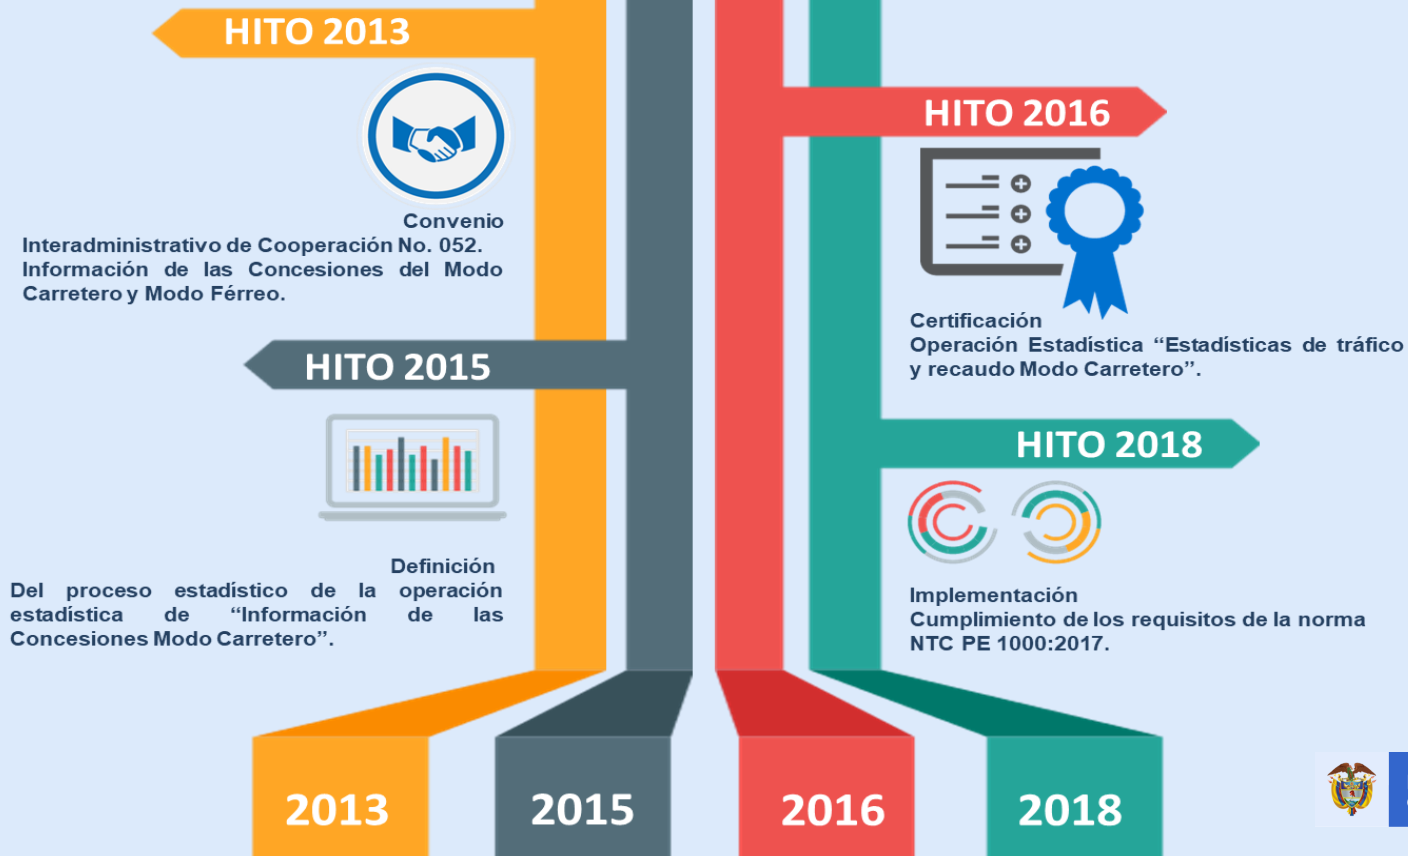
HITO 2013

Convenio
Interadministrativo de Cooperación No. 052. Información de las Concesiones del Modo Carretero y Modo Férreo.

HITO 2015

Definición
Del proceso estadístico de la operación estadística de "Información de las Concesiones Modo Carretero".

HITO 2016

Certificación
Operación Estadística "Estadísticas de tráfico y recaudo Modo Carretero".

HITO 2018

Implementación
Cumplimiento de los requisitos de la norma NTC PE 1000:2017.

2013

2015

2016

2018